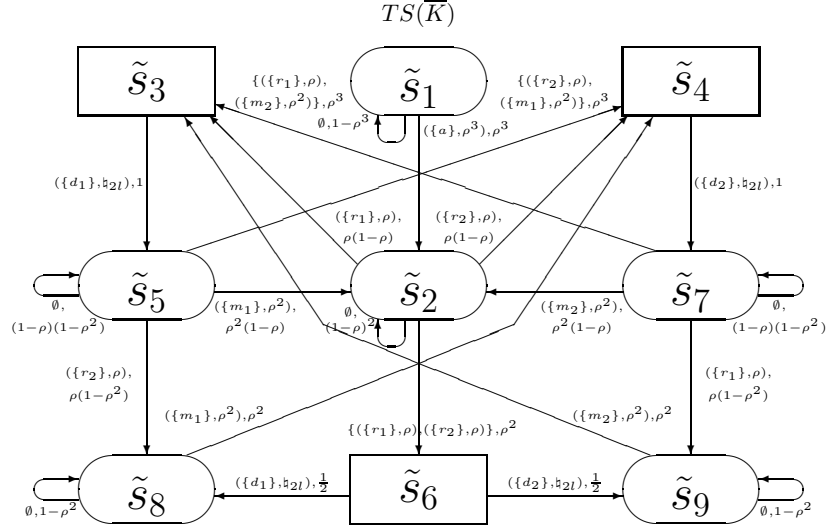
$TS(\overline{K})$

$\tilde{s}_3$

$\tilde{s}_1$

$\tilde{s}_4$

$\{(\{r_1\},\rho),$
$(\{m_2\},\rho^2)\},\rho^3$

$\{(\{r_2\},\rho),$
$(\{m_1\},\rho^2)\},\rho^3$

$\emptyset,1-\rho^3$

$(\{a\},\rho^3),\rho^3$

$(\{d_1\},\natural_{2l}),1$

$(\{d_2\},\natural_{2l}),1$

$(\{r_1\},\rho),$
$\rho(1-\rho)$

$(\{r_2\},\rho),$
$\rho(1-\rho)$

$\tilde{s}_5$

$\tilde{s}_2$

$\tilde{s}_7$

$\emptyset,$
$(1-\rho)(1-\rho^2)$

$(\{m_1\},\rho^2),$
$\rho^2(1-\rho)$

$\emptyset,$
$(1-\rho)^2$

$(\{m_2\},\rho^2),$
$\rho^2(1-\rho)$

$\emptyset,$
$(1-\rho)(1-\rho^2)$

$(\{r_2\},\rho),$
$\rho(1-\rho^2)$

$(\{r_1\},\rho),$
$\rho(1-\rho^2)$

$(\{m_1\},\rho^2),\rho^2$

$(\{m_2\},\rho^2),\rho^2$

$\{(\{r_1\},\rho),(\{r_2\},\rho)\},\rho^2$

$\tilde{s}_8$

$(\{d_1\},\natural_{2l}),\frac{1}{2}$

$\tilde{s}_6$

$(\{d_2\},\natural_{2l}),\frac{1}{2}$

$\tilde{s}_9$

$\emptyset,1-\rho^2$

$\emptyset,1-\rho^2$